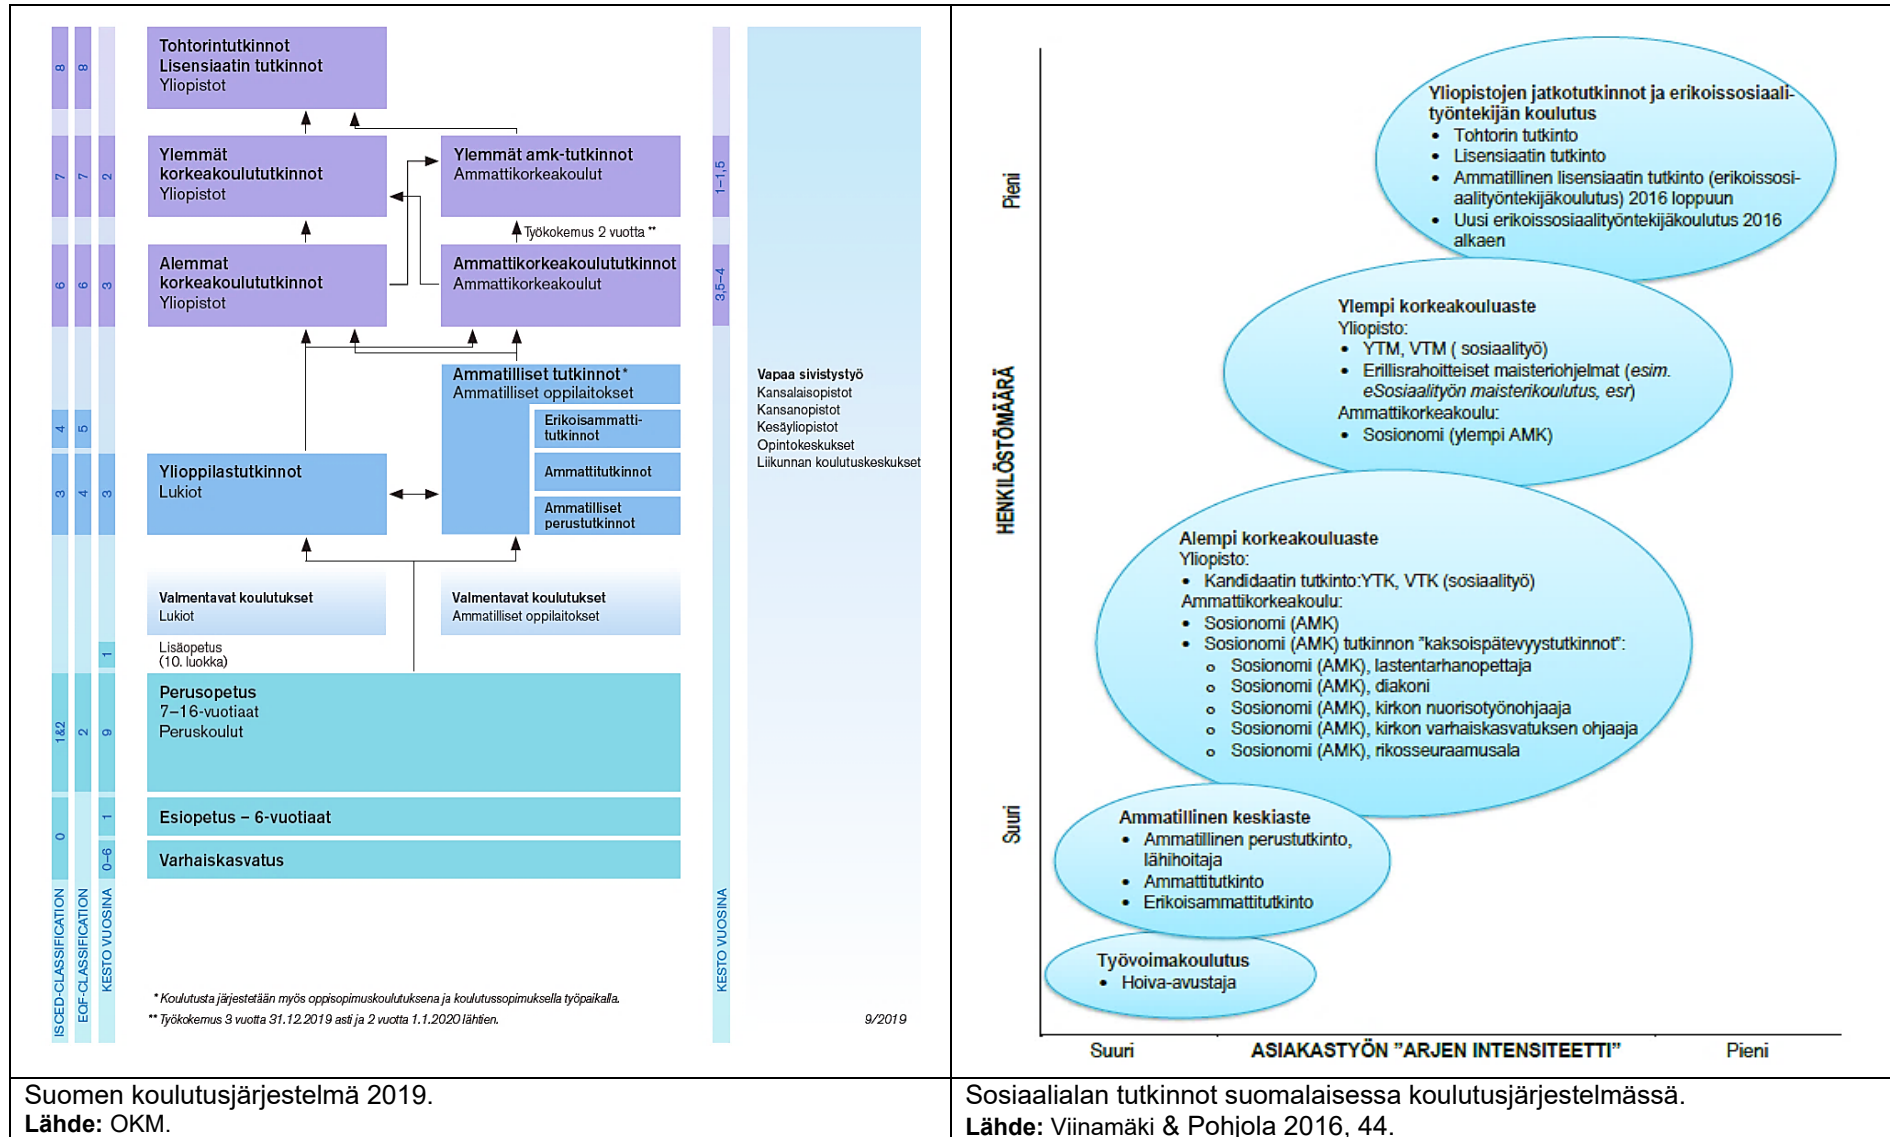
8 8
Tohtorintutkinnot
Lisensiaatin tutkinnot
Yliopistot

7 7 2
Ylemmät korkeakoulututkinnot
Yliopistot

Ylemmät amk-tutkinnot
Ammattikorkeakoulut

1–1,5

Työkokemus 2 vuotta **

6 6 3
Alemmat korkeakoulututkinnot
Yliopistot

Ammattikorkeakoulututkinnot
Ammattikorkeakoulut

3,5–4

Ammatilliset tutkinnot*
Ammatilliset oppilaitokset

4 5
Erikoisammattitutkinnot

3 4 3
Ylioppilastutkinnot
Lukiot

Ammattitutkinnot

Ammatilliset perustutkinnot

Vapaa sivistystyö
Kansalaisopistot
Kansanopistot
Kesäyliopistot
Opintokeskukset
Liikunnan koulutuskeskukset

Valmentavat koulutukset
Lukiot

Valmentavat koulutukset
Ammatilliset oppilaitokset

1
Lisäopetus
(10. luokka)

1&2 2 9
Perusopetus
7–16-vuotiaat
Peruskoulut

0 1
Esiopetus – 6-vuotiaat

0–6
Varhaiskasvatus

ISCED-CLASSIFICATION
EQF-CLASSIFICATION
KESTO VUOSINA
KESTO VUOSINA

* Koulutusta järjestetään myös oppisopimuskoulutuksena ja koulutussopimuksella työpaikalla.
** Työkokemus 3 vuotta 31.12.2019 asti ja 2 vuotta 1.1.2020 lähtien.

9/2019

Pieni
HENKILÖSTÖMÄÄRÄ
Suuri

Yliopistojen jatkotutkinnot ja erikoissosiaalityöntekijän koulutus
• Tohtorin tutkinto
• Lisensiaatin tutkinto
• Ammatillinen lisensiaatin tutkinto (erikoissosiaalityöntekijäkoulutus) 2016 loppuun
• Uusi erikoissosiaalityöntekijäkoulutus 2016 alkaen

Ylempi korkeakouluaste
Yliopisto:
• YTM, VTM ( sosiaalityö)
• Erillisrahoitteiset maisteriohjelmat (esim. eSosiaalityön maisterikoulutus, esr)
Ammattikorkeakoulu:
• Sosionomi (ylempi AMK)

Alempi korkeakouluaste
Yliopisto:
• Kandidaatin tutkinto:YTK, VTK (sosiaalityö)
Ammattikorkeakoulu:
• Sosionomi (AMK)
• Sosionomi (AMK) tutkinnon "kaksoispätevyystutkinnot":
○ Sosionomi (AMK), lastentarhanopettaja
○ Sosionomi (AMK), diakoni
○ Sosionomi (AMK), kirkon nuorisotyönohjaaja
○ Sosionomi (AMK), kirkon varhaiskasvatuksen ohjaaja
○ Sosionomi (AMK), rikosseuraamusala

Ammatillinen keskiaste
• Ammatillinen perustutkinto, lähihoitaja
• Ammattitutkinto
• Erikoisammattitutkinto

Työvoimakoulutus
• Hoiva-avustaja

Suuri ASIAKASTYÖN "ARJEN INTENSITEETTI" Pieni

Suomen koulutusjärjestelmä 2019.
Lähde: OKM.

Sosiaalialan tutkinnot suomalaisessa koulutusjärjestelmässä.
Lähde: Viinamäki & Pohjola 2016, 44.